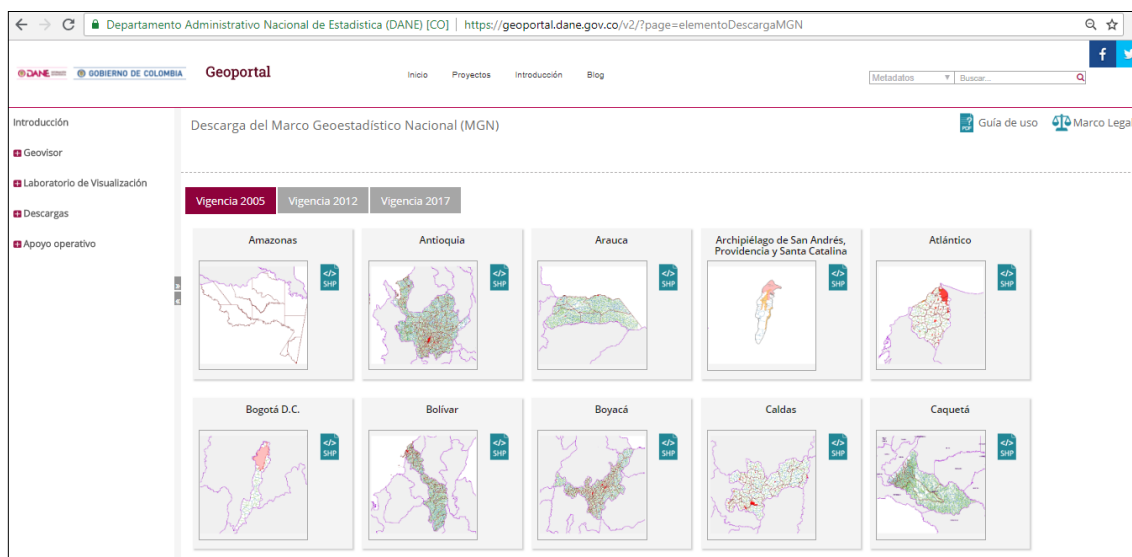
Departamento Administrativo Nacional de Estadistica (DANE) [CO] | https://geoportal.dane.gov.co/v2/?page=elementoDescargaMGN

DANE GOBIERNO DE COLOMBIA Geoportal

Inicio Proyectos Introducción Blog

Metadatos Buscar...

Introducción
Geovisor
Laboratorio de Visualización
Descargas
Apoyo operativo

Descarga del Marco Geoestadístico Nacional (MGN)

Guía de uso Marco Legal

Vigencia 2005 Vigencia 2012 Vigencia 2017

Amazonas SHP
Antioquia SHP
Arauca SHP
Archipiélago de San Andrés, Providencia y Santa Catalina SHP
Atlántico SHP
Bogotá D.C. SHP
Bolívar SHP
Boyacá SHP
Caldas SHP
Caquetá SHP